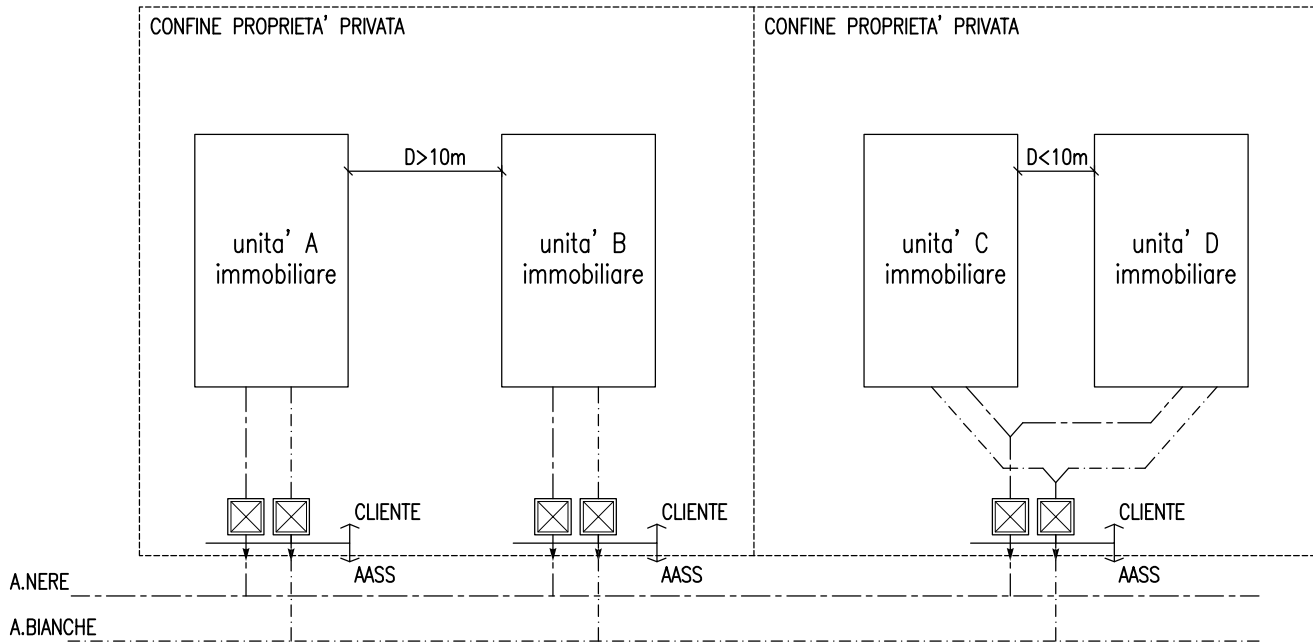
CONFINE PROPRIETA' PRIVATA

CONFINE PROPRIETA' PRIVATA

D>10m

unita' A immobiliare

unita' B immobiliare

D<10m

unita' C immobiliare

unita' D immobiliare

CLIENTE

AASS

CLIENTE

AASS

CLIENTE

AASS

A.NERE

A.BIANCHE